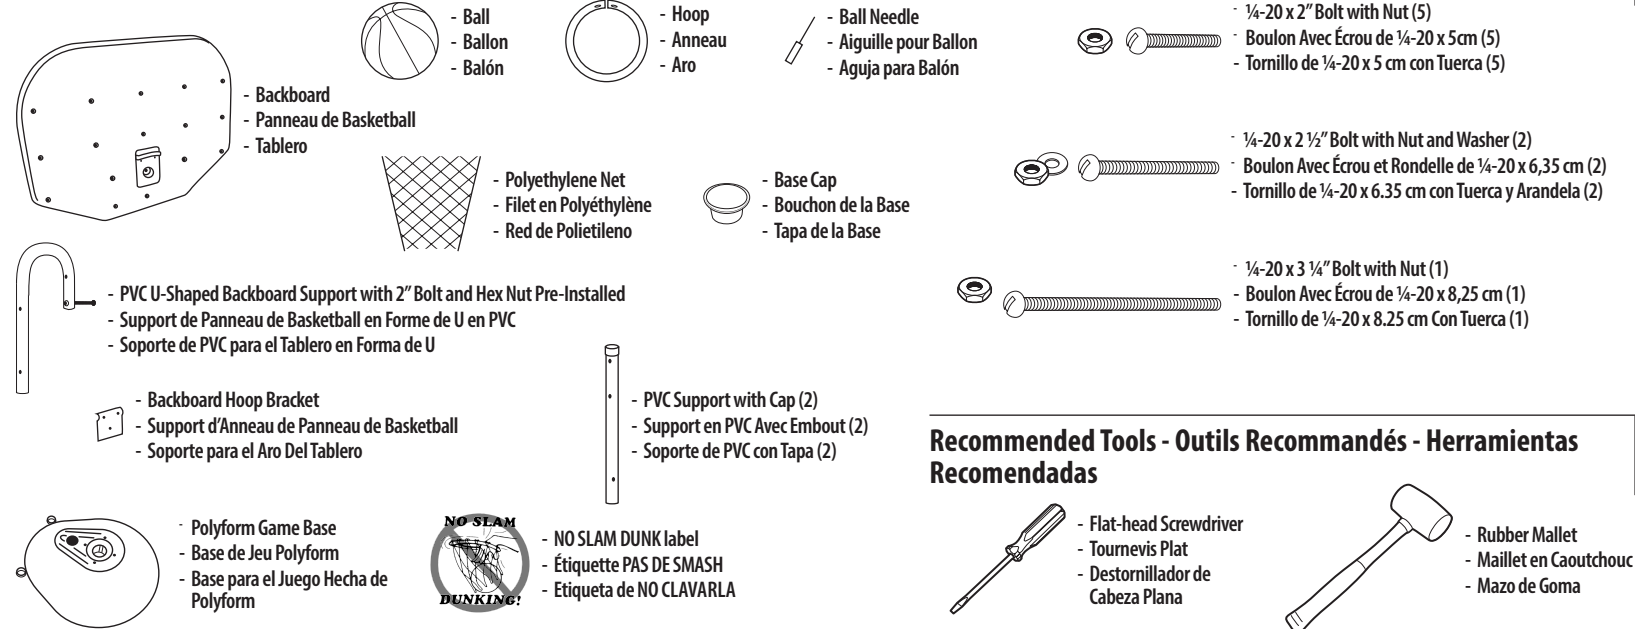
- Backboard
- Panneau de Basketball
- Tablero

- Ball
- Ballon
- Balón

- Hoop
- Anneau
- Aro

- Ball Needle
- Aiguille pour Ballon
- Aguja para Balón

- ¼-20 x 2" Bolt with Nut (5)
- Boulon Avec Écrou de ¼-20 x 5cm (5)
- Tornillo de ¼-20 x 5 cm con Tuerca (5)

- Polyethylene Net
- Filet en Polyéthylène
- Red de Polietileno

- Base Cap
- Bouchon de la Base
- Tapa de la Base

- ¼-20 x 2 ½" Bolt with Nut and Washer (2)
- Boulon Avec Écrou et Rondelle de ¼-20 x 6,35 cm (2)
- Tornillo de ¼-20 x 6.35 cm con Tuerca y Arandela (2)

- PVC U-Shaped Backboard Support with 2" Bolt and Hex Nut Pre-Installed
- Support de Panneau de Basketball en Forme de U en PVC
- Soporte de PVC para el Tablero en Forma de U

- ¼-20 x 3 ¼" Bolt with Nut (1)
- Boulon Avec Écrou de ¼-20 x 8,25 cm (1)
- Tornillo de ¼-20 x 8.25 cm Con Tuerca (1)

- Backboard Hoop Bracket
- Support d'Anneau de Panneau de Basketball
- Soporte para el Aro Del Tablero

- PVC Support with Cap (2)
- Support en PVC Avec Embout (2)
- Soporte de PVC con Tapa (2)

Recommended Tools - Outils Recommandés - Herramientas Recomendadas

- Polyform Game Base
- Base de Jeu Polyform
- Base para el Juego Hecha de Polyform

NO SLAM DUNKING!

- NO SLAM DUNK label
- Étiquette PAS DE SMASH
- Etiqueta de NO CLAVARLA

- Flat-head Screwdriver
- Tournevis Plat
- Destornillador de Cabeza Plana

- Rubber Mallet
- Maillet en Caoutchouc
- Mazo de Goma